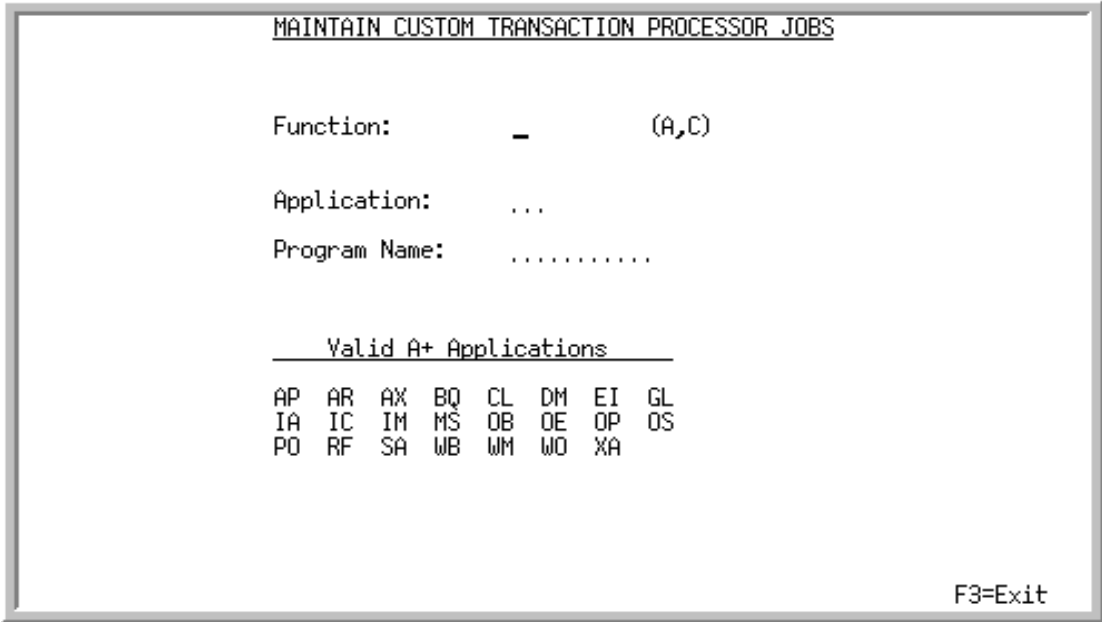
MAINTAIN CUSTOM TRANSACTION PROCESSOR JOBS

Function: _ (A,C)

Application: ...

Program Name: ..........

Valid A+ Applications

| AP | AR | AX | BQ | CL | DM | EI | GL |
|---|---|---|---|---|---|---|---|
| IA | IC | IM | MS | OB | OE | OP | OS |
| PO | RF | SA | WB | WM | WO | XA | |

F3=Exit